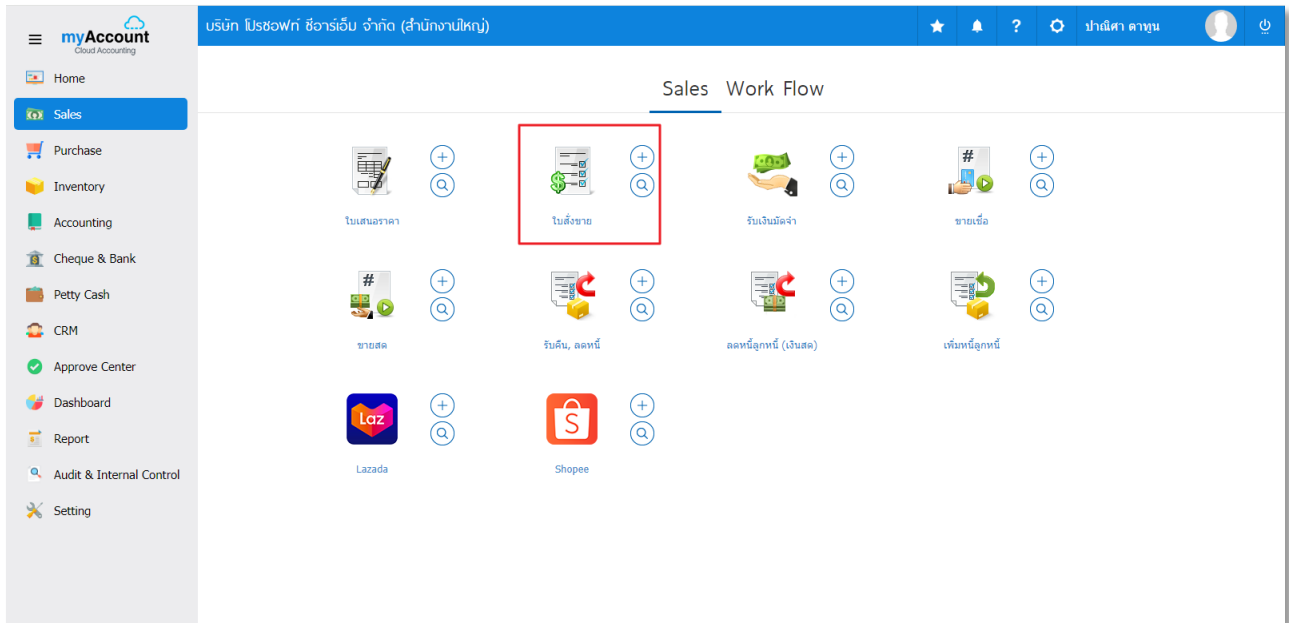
myAccount
Cloud Accounting

บริษัท โปรซอฟท์ ซีอาร์เอ็ม จำกัด (สำนักงานใหญ่)

ปาณิศา ตาทูน

Home
Sales
Purchase
Inventory
Accounting
Cheque & Bank
Petty Cash
CRM
Approve Center
Dashboard
Report
Audit & Internal Control
Setting

Sales Work Flow

ใบเสนอราคา
ใบสั่งขาย
รับเงินมัดจำ
ขายเชื่อ
ขายสด
รับคืน, ลดหนี้
ลดหนี้ลูกหนี้ (เงินสด)
เพิ่มหนี้ลูกหนี้
Laz
Lazada
Shopee